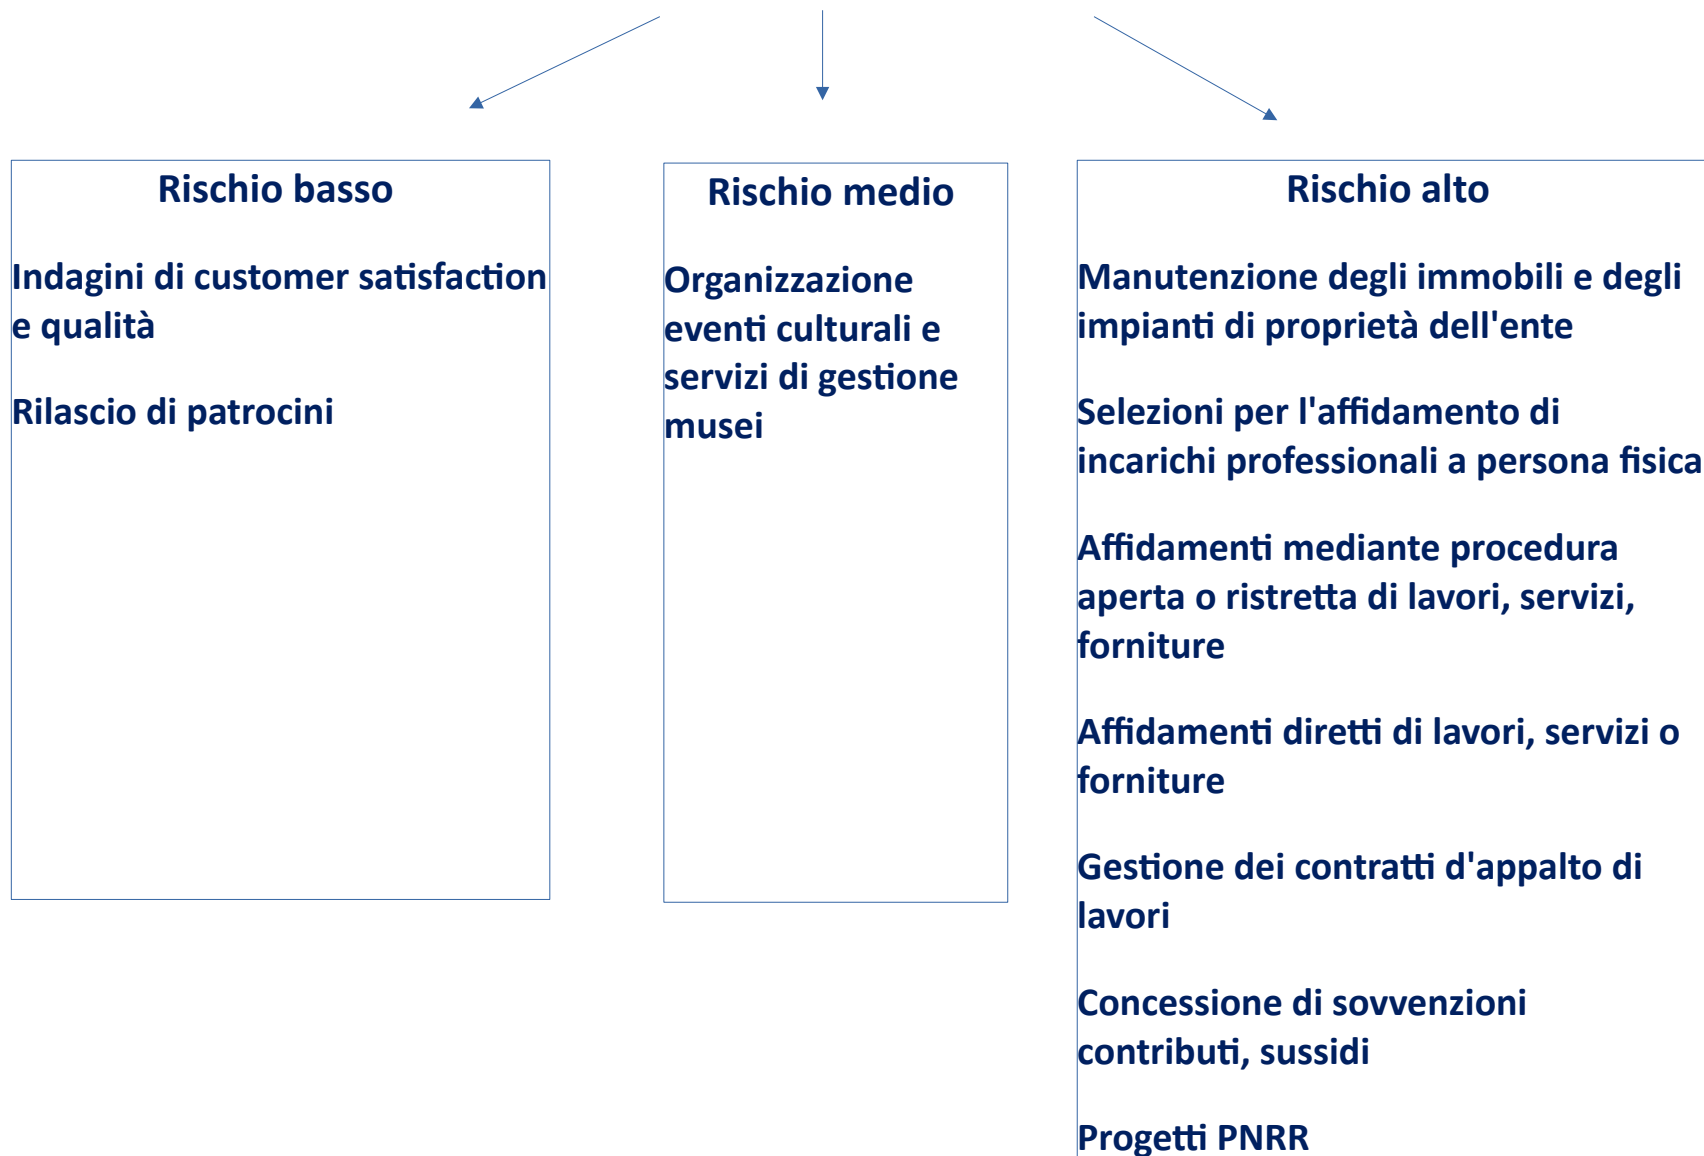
Rischio basso

Indagini di customer satisfaction e qualità

Rilascio di patrocini

Rischio medio

Organizzazione eventi culturali e servizi di gestione musei

Rischio alto

Manutenzione degli immobili e degli impianti di proprietà dell'ente

Selezioni per l'affidamento di incarichi professionali a persona fisica

Affidamenti mediante procedura aperta o ristretta di lavori, servizi, forniture

Affidamenti diretti di lavori, servizi o forniture

Gestione dei contratti d'appalto di lavori

Concessione di sovvenzioni contributi, sussidi

Progetti PNRR